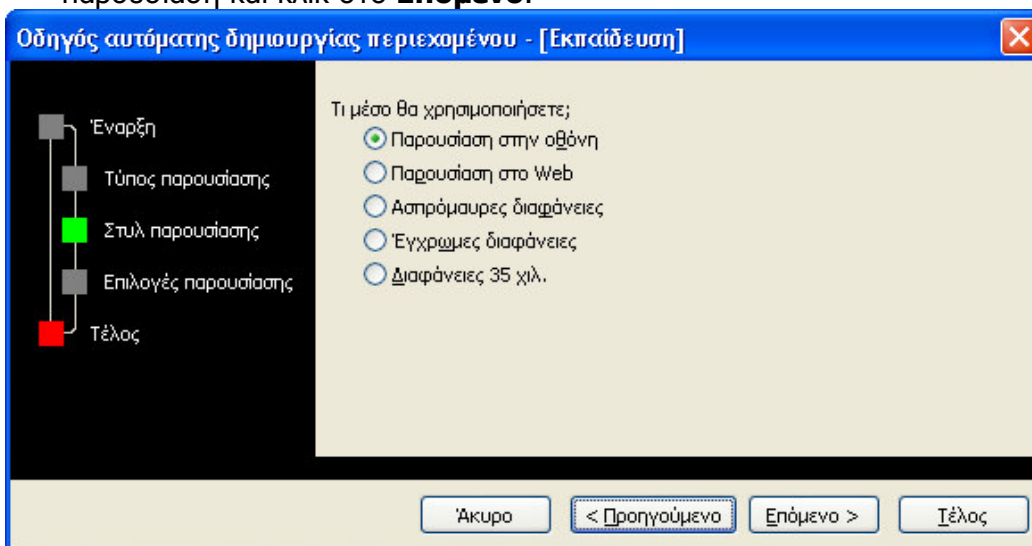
παρουσίαση και κλικ στο **Επόμενο**.

Οδηγός αυτόματης δημιουργίας περιεχομένου - [Εκπαίδευση]

Έναρξη

Τύπος παρουσίασης

Στυλ παρουσίασης

Επιλογές παρουσίασης

Τέλος

Τι μέσο θα χρησιμοποιήσετε;

Παρουσίαση στην οθόνη

Παρουσίαση στο Web

Ασπρόμαυρες διαφάνειες

Έγχρωμες διαφάνειες

Διαφάνειες 35 χιλ.

Άκυρο

< Προηγούμενο

Επόμενο >

Τέλος